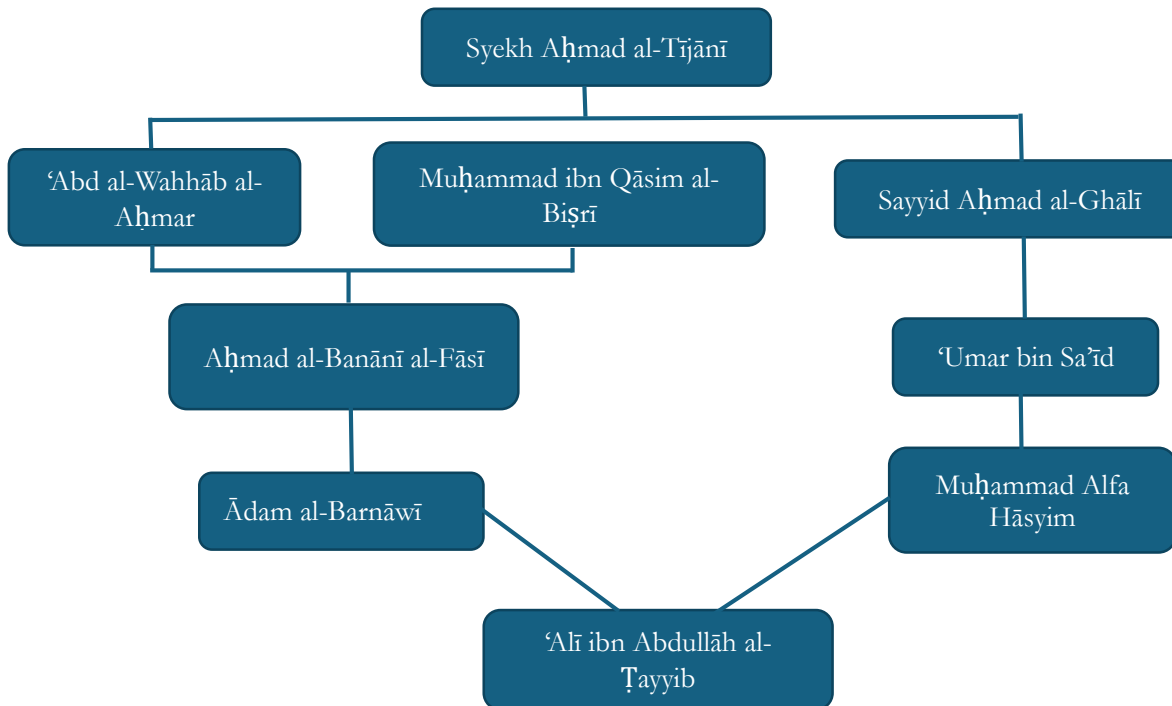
Syekh Aḥmad al-Tījānī

‘Abd al-Wahhāb al-Aḥmar

Muḥammad ibn Qāsim al-Biṣrī

Sayyid Aḥmad al-Ghālī

Aḥmad al-Banānī al-Fāsī

‘Umar bin Sa’īd

Ādam al-Barnāwī

Muḥammad Alfa Hāsyim

‘Alī ibn Abdullāh al-Ṭayyib